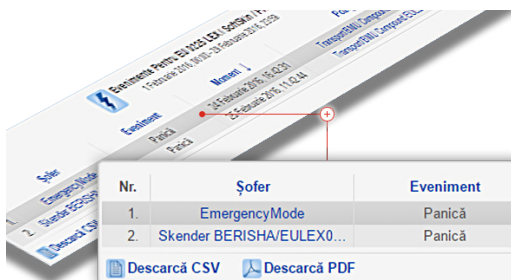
Evenimente Pentru EU 0025 LEX / Sofiski / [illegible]
1 Februarie 2016, 00:00 - 29 Februarie 2016, 23:59

Moment ↓

Eveniment

Panică 24 Februarie 2016, 15:42:31 TransportEMI / Campus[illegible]
Panică 25 Februarie 2016, 11:02:44 TransportEMI / Campus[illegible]

Şofer
1. EmergencyMode
2. Skender BERISHA
Descarcă CSV

| Nr. | Şofer | Eveniment |
|---|---|---|
| 1. | EmergencyMode | Panică |
| 2. | Skender BERISHA/EULEX0... | Panică |

Descarcă CSV Descarcă PDF